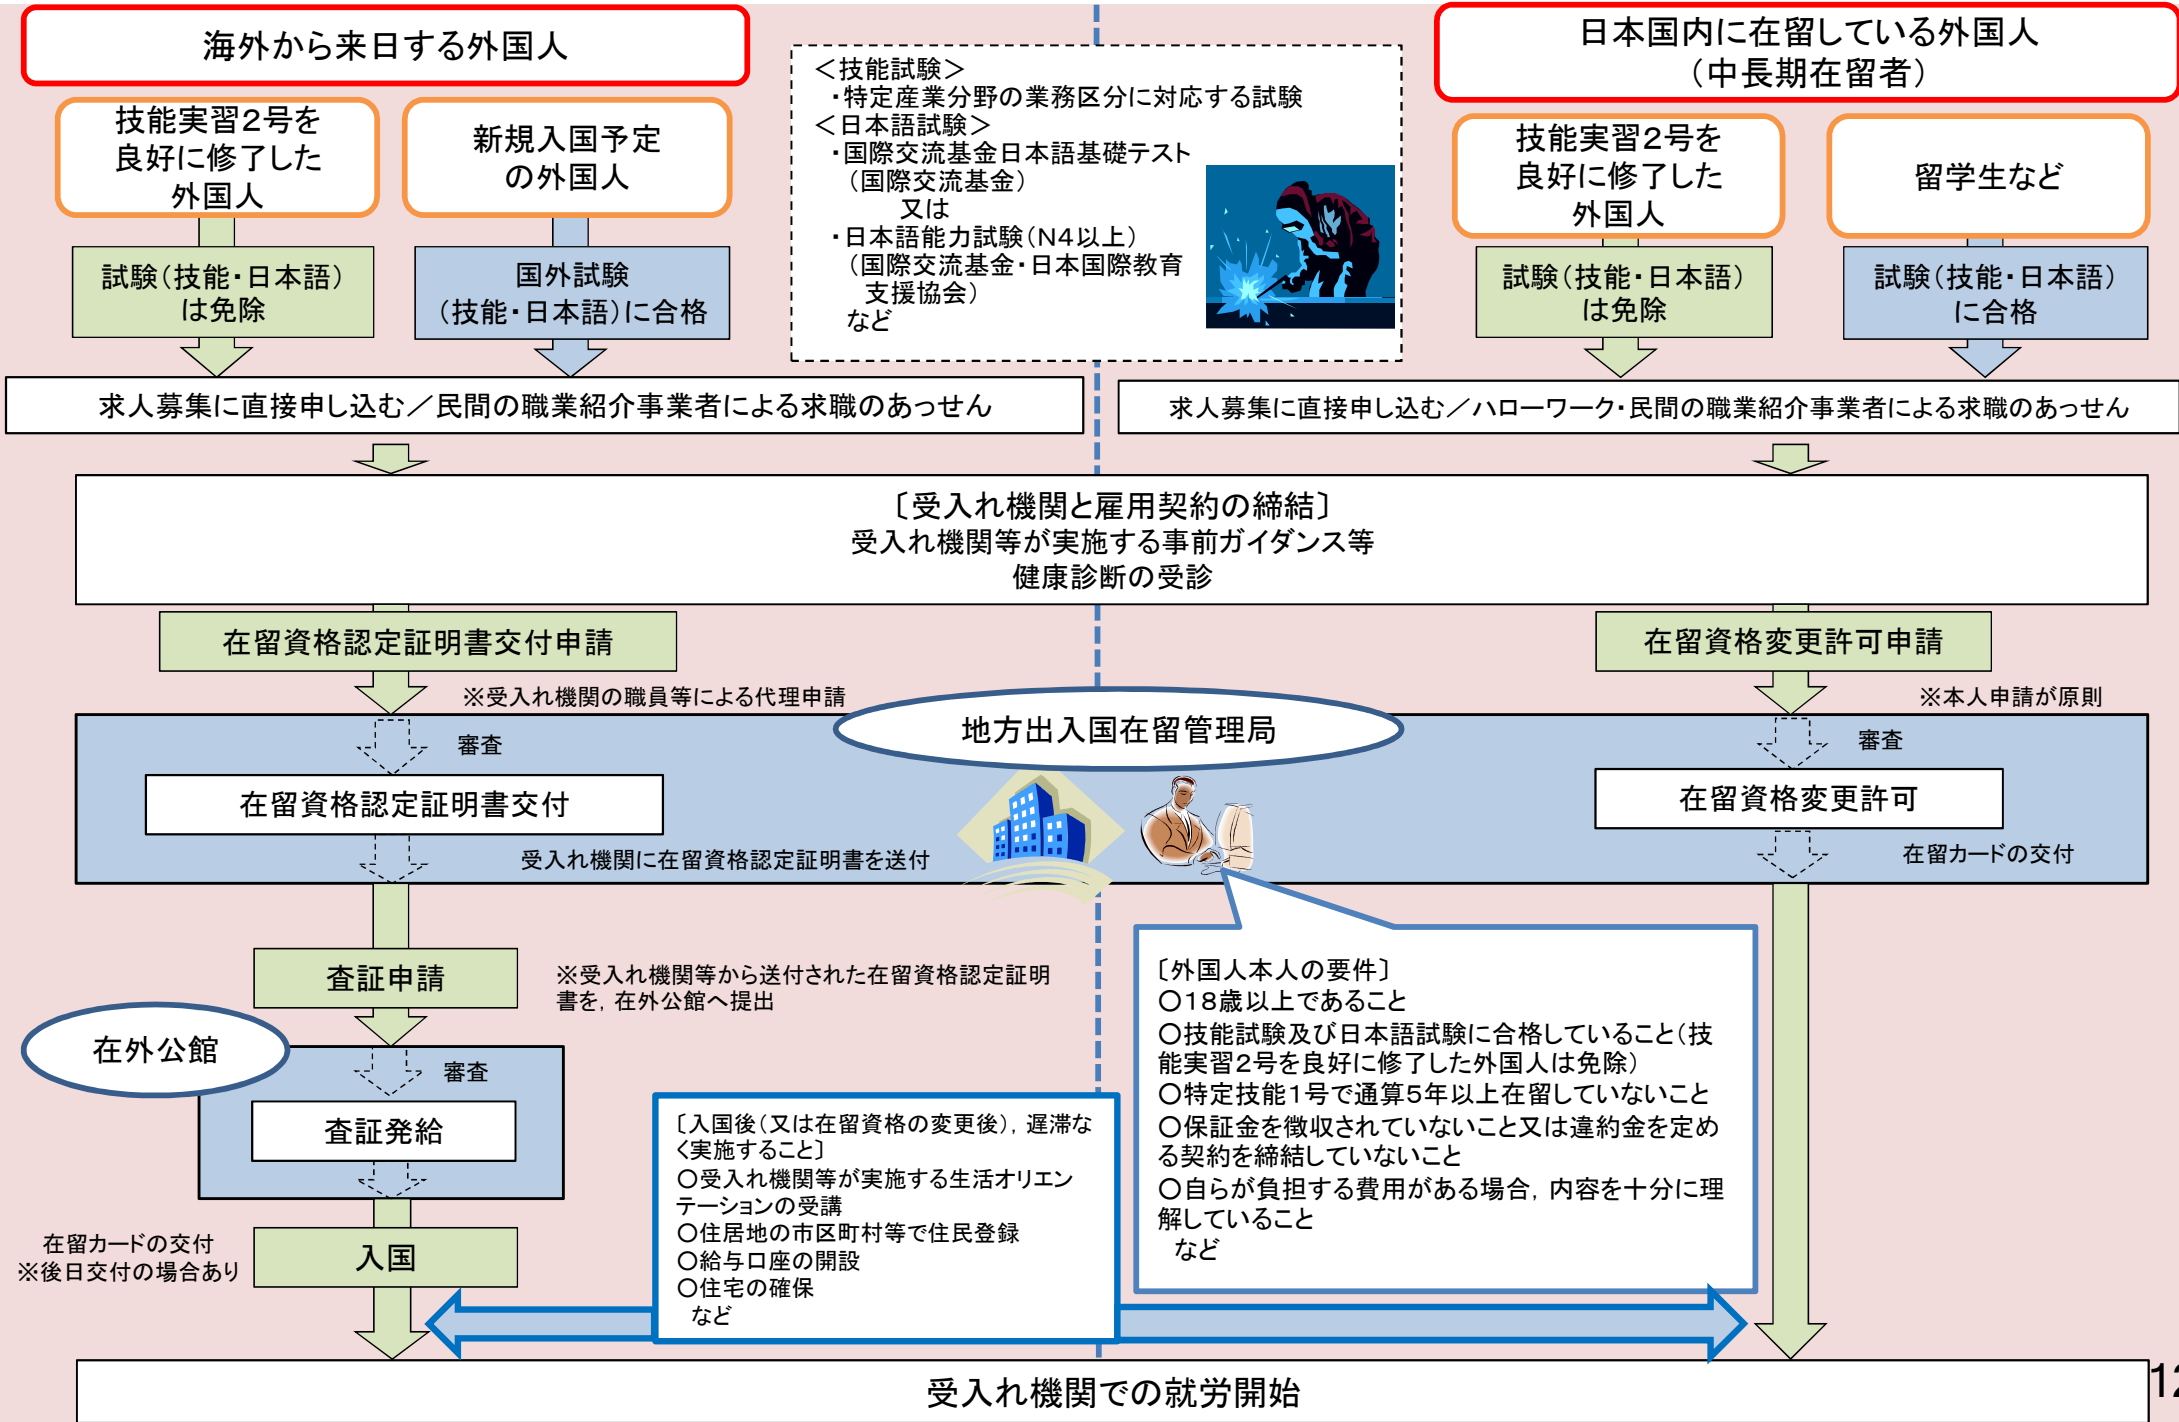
海外から来日する外国人

技能実習2号を良好に修了した外国人

新規入国予定の外国人

試験（技能・日本語）は免除

国外試験（技能・日本語）に合格

＜技能試験＞
・特定産業分野の業務区分に対応する試験
＜日本語試験＞
・国際交流基金日本語基礎テスト（国際交流基金）
又は
・日本語能力試験（N4以上）（国際交流基金・日本国際教育支援協会）
など

日本国内に在留している外国人（中長期在留者）

技能実習2号を良好に修了した外国人

留学生など

試験（技能・日本語）は免除

試験（技能・日本語）に合格

求人募集に直接申し込む／民間の職業紹介事業者による求職のあっせん

求人募集に直接申し込む／ハローワーク・民間の職業紹介事業者による求職のあっせん

〔受入れ機関と雇用契約の締結〕
受入れ機関等が実施する事前ガイダンス等
健康診断の受診

在留資格認定証明書交付申請

在留資格変更許可申請

※受入れ機関の職員等による代理申請

地方出入国在留管理局

※本人申請が原則

審査

審査

在留資格認定証明書交付

在留資格変更許可

受入れ機関に在留資格認定証明書を送付

在留カードの交付

査証申請

※受入れ機関等から送付された在留資格認定証明書を，在外公館へ提出

〔外国人本人の要件〕
〇18歳以上であること
〇技能試験及び日本語試験に合格していること（技能実習2号を良好に修了した外国人は免除）
〇特定技能1号で通算5年以上在留していないこと
〇保証金を徴収されていないこと又は違約金を定める契約を締結していないこと
〇自らが負担する費用がある場合，内容を十分に理解していること
など

在外公館

審査

査証発給

〔入国後（又は在留資格の変更後），遅滞なく実施すること〕
〇受入れ機関等が実施する生活オリエンテーションの受講
〇住居地の市区町村等で住民登録
〇給与口座の開設
〇住宅の確保
など

在留カードの交付
※後日交付の場合あり

入国

受入れ機関での就労開始

12